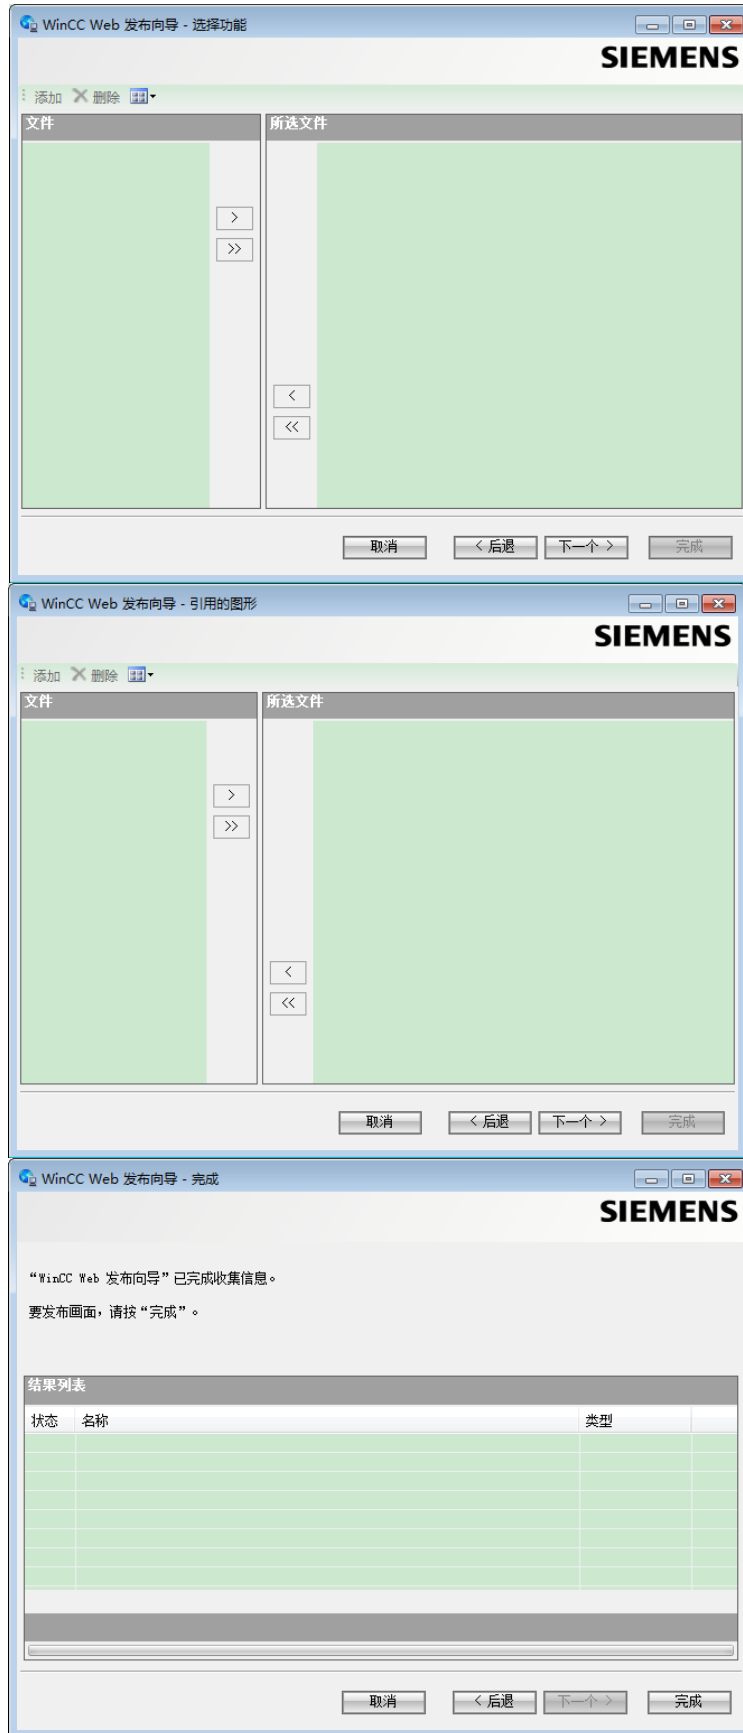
WinCC Web 发布向导 - 选择功能

SIEMENS

添加 删除

文件

所选文件

>

>>

<

<<

取消 < 后退 下一个 > 完成

WinCC Web 发布向导 - 引用的图形

SIEMENS

添加 删除

文件

所选文件

>

>>

<

<<

取消 < 后退 下一个 > 完成

WinCC Web 发布向导 - 完成

SIEMENS

“WinCC Web 发布向导”已完成收集信息。

要发布画面，请按“完成”。

结果列表

| 状态 | 名称 | 类型 |
|---|---|---|

取消 < 后退 下一个 > 完成